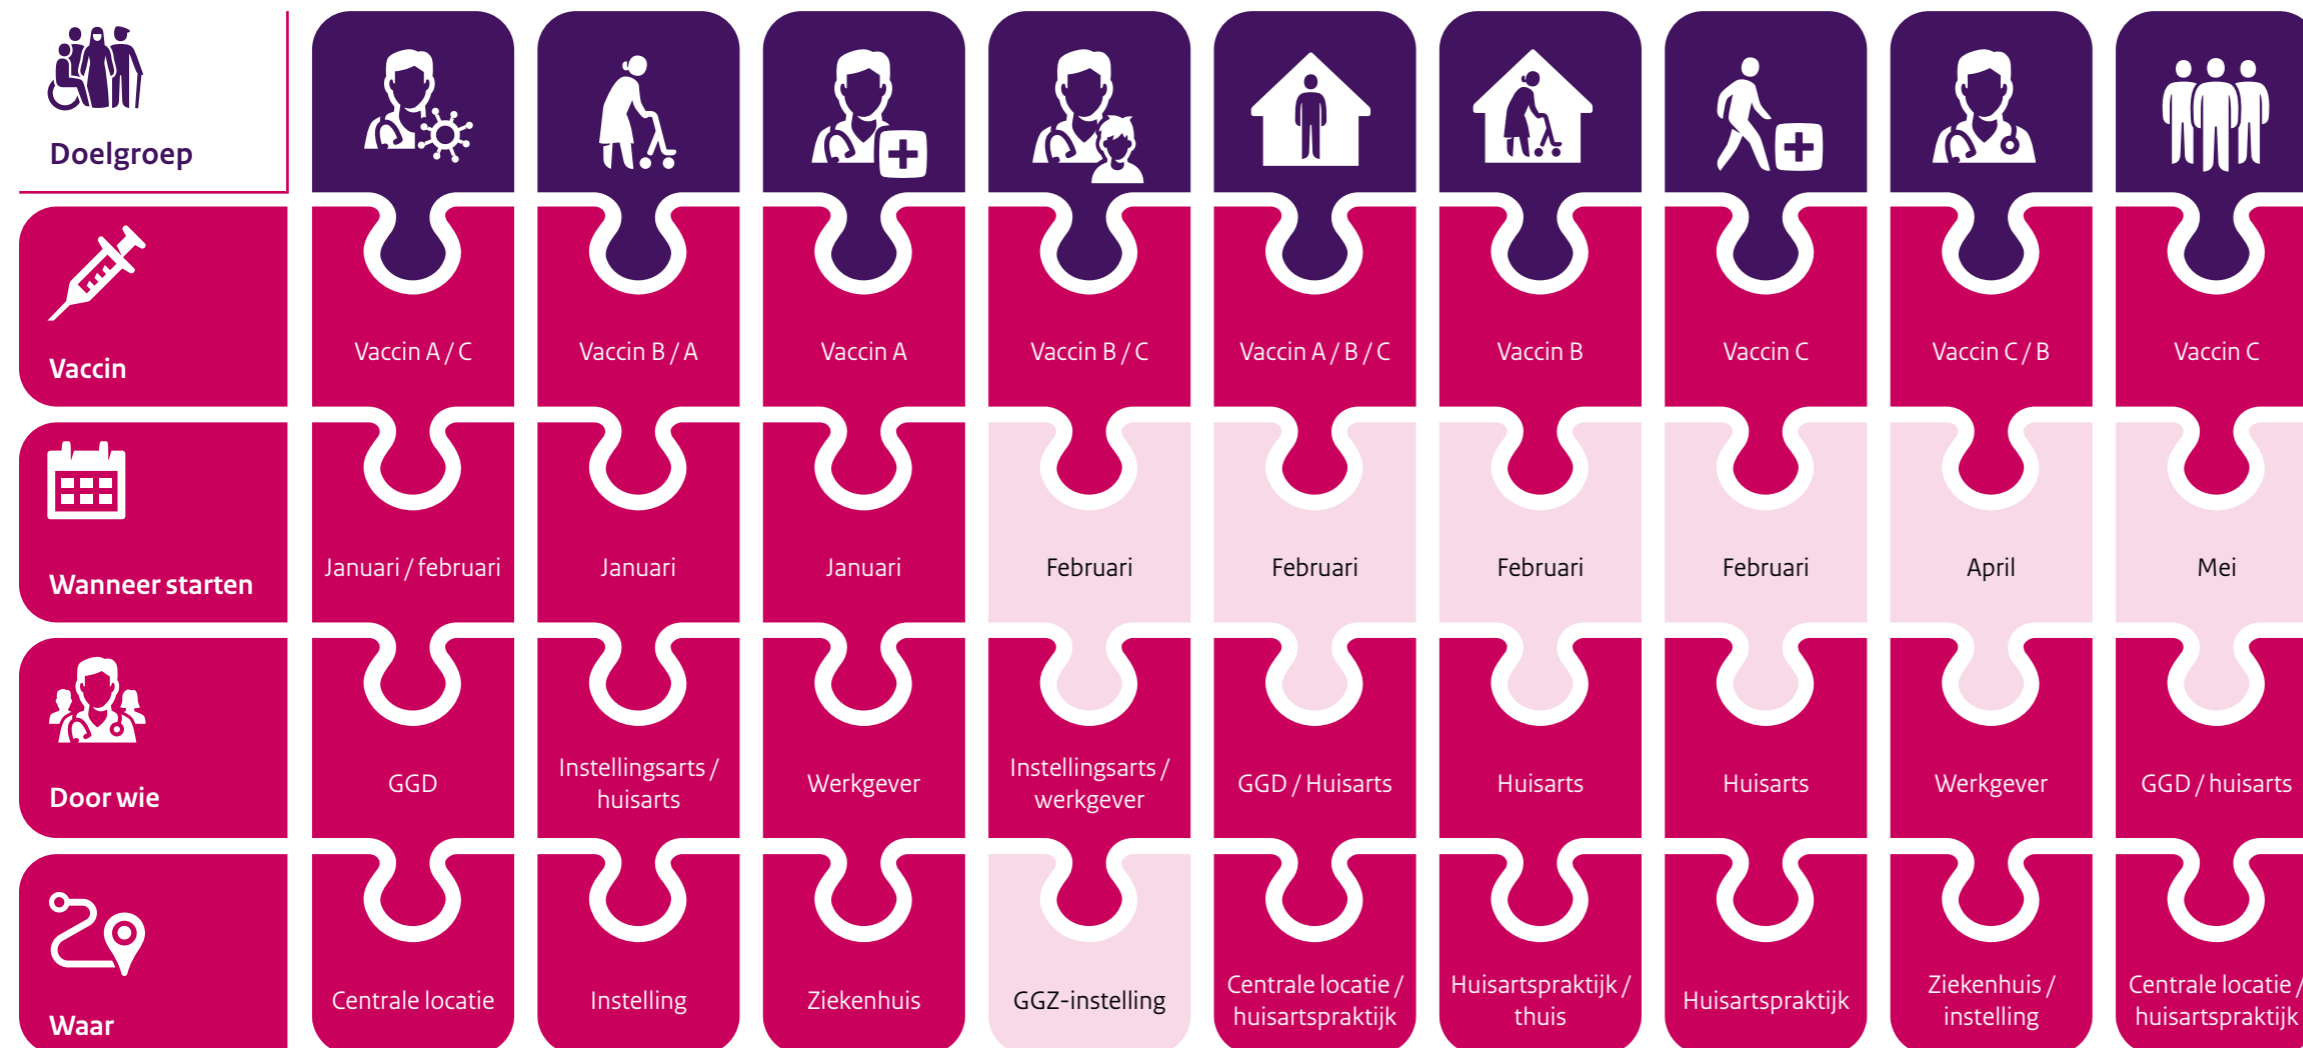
| Doelgroep | | | | | | | | | |
|---|---|---|---|---|---|---|---|---|---|
| Vaccin | Vaccin A / C | Vaccin B / A | Vaccin A | Vaccin B / C | Vaccin A / B / C | Vaccin B | Vaccin C | Vaccin C / B | Vaccin C |
| Wanneer starten | Januari / februari | Januari | Januari | Februari | Februari | Februari | Februari | April | Mei |
| Door wie | GGD | Instellingsarts / huisarts | Werkgever | Instellingsarts / werkgever | GGD / Huisarts | Huisarts | Huisarts | Werkgever | GGD / huisarts |
| Waar | Centrale locatie | Instelling | Ziekenhuis | GGZ-instelling | Centrale locatie / huisartspraktijk | Huisartspraktijk / thuis | Huisartspraktijk | Ziekenhuis / instelling | Centrale locatie / huisartspraktijk |